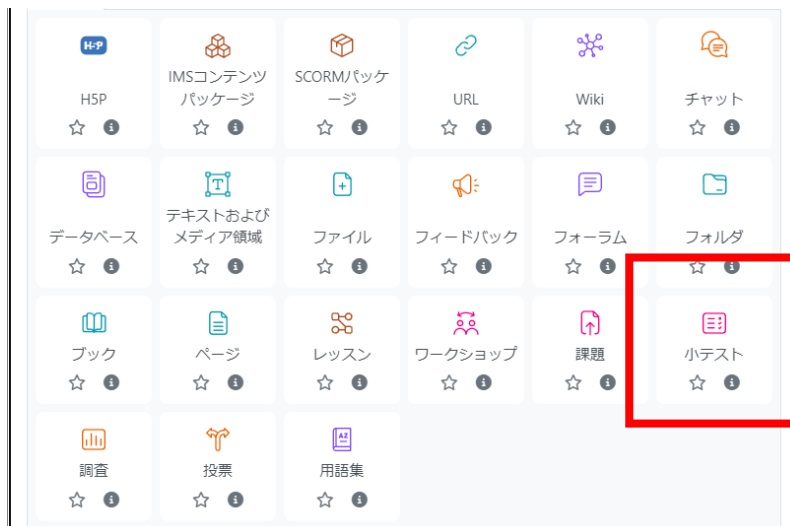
H5P

H5P

IMSコンテンツパッケージ

SCORMパッケージ

URL

Wiki

チャット

データベース

テキストおよびメディア領域

ファイル

フィードバック

フォーラム

フォルダ

ブック

ページ

レッスン

ワークショップ

課題

小テスト

調査

投票

用語集